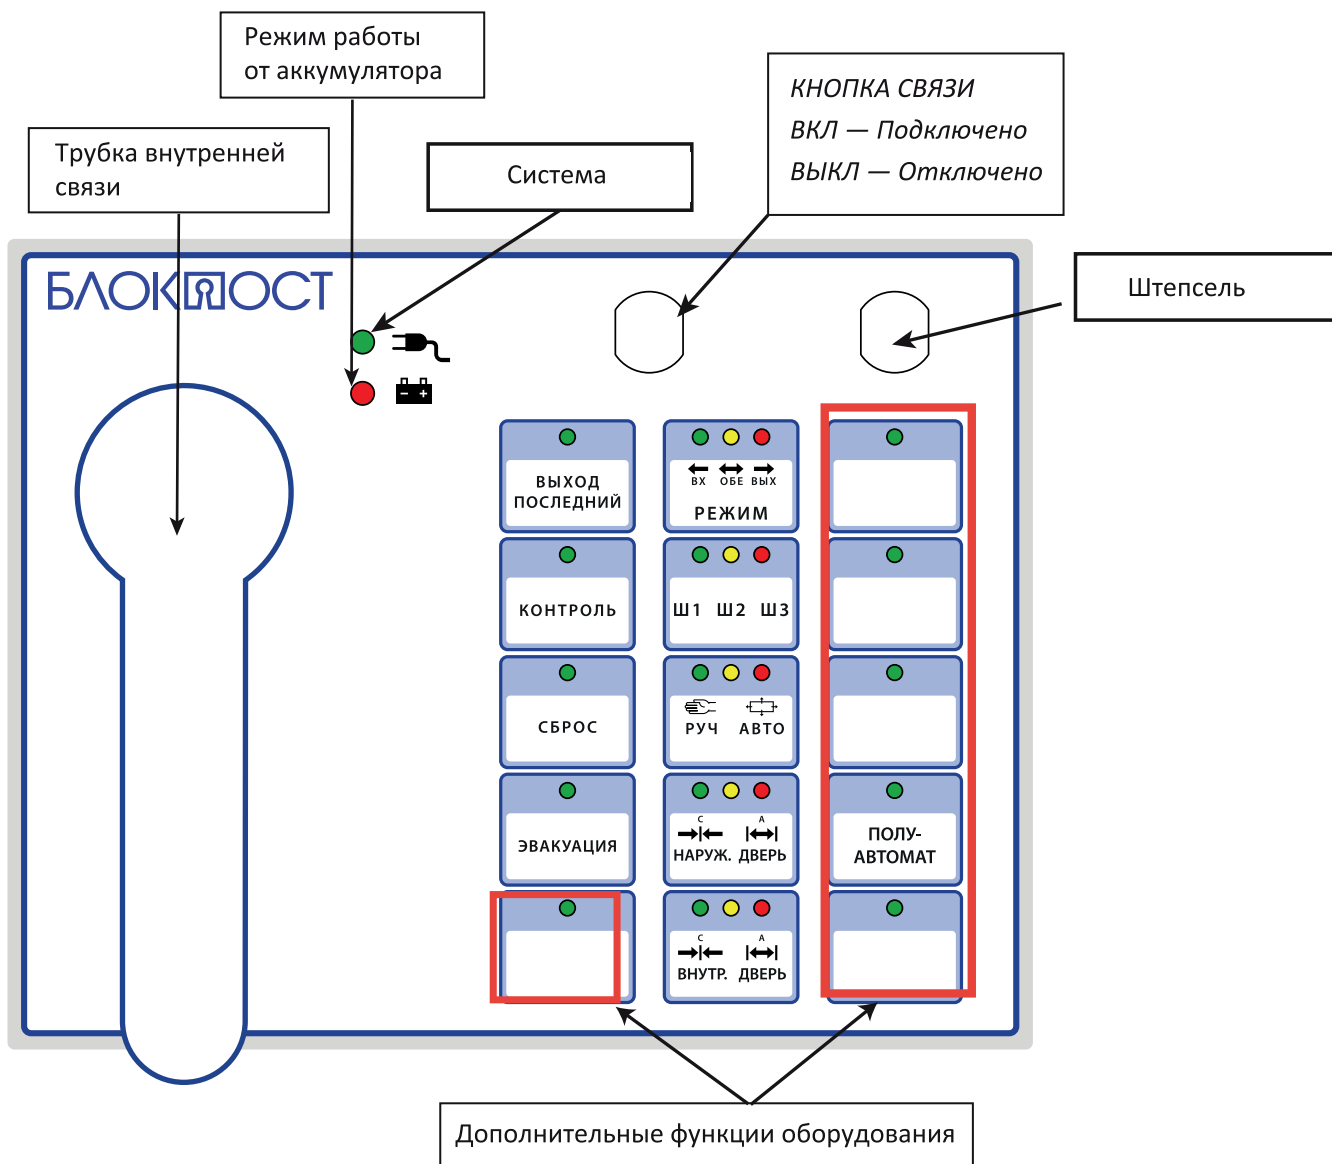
Режим работы от аккумулятора

Трубка внутренней связи

Система

КНОПКА СВЯЗИ
ВКЛ — Подключено
ВЫКЛ — Отключено

Штепсель

БЛОКПОСТ

ВЫХОД ПОСЛЕДНИЙ

ВХ ОБЕ ВЫХ
РЕЖИМ

КОНТРОЛЬ

Ш1 Ш2 Ш3

СБРОС

РУЧ АВТО

ЭВАКУАЦИЯ

С А
НАРУЖ. ДВЕРЬ

ПОЛУ-АВТОМАТ

С А
ВНУТР. ДВЕРЬ

Дополнительные функции оборудования